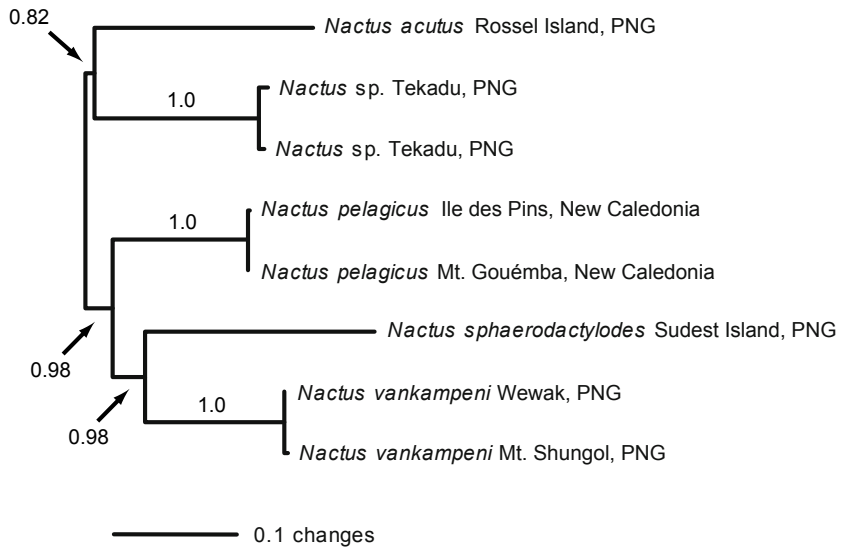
0.82

*Nactus acutus* Rossel Island, PNG

1.0

*Nactus* sp. Tekadu, PNG

*Nactus* sp. Tekadu, PNG

1.0

*Nactus pelagicus* Ile des Pins, New Caledonia

*Nactus pelagicus* Mt. Gouémba, New Caledonia

0.98

*Nactus sphaerodactylodes* Sudest Island, PNG

0.98

1.0

*Nactus vankampeni* Wewak, PNG

*Nactus vankampeni* Mt. Shungol, PNG

0.1 changes